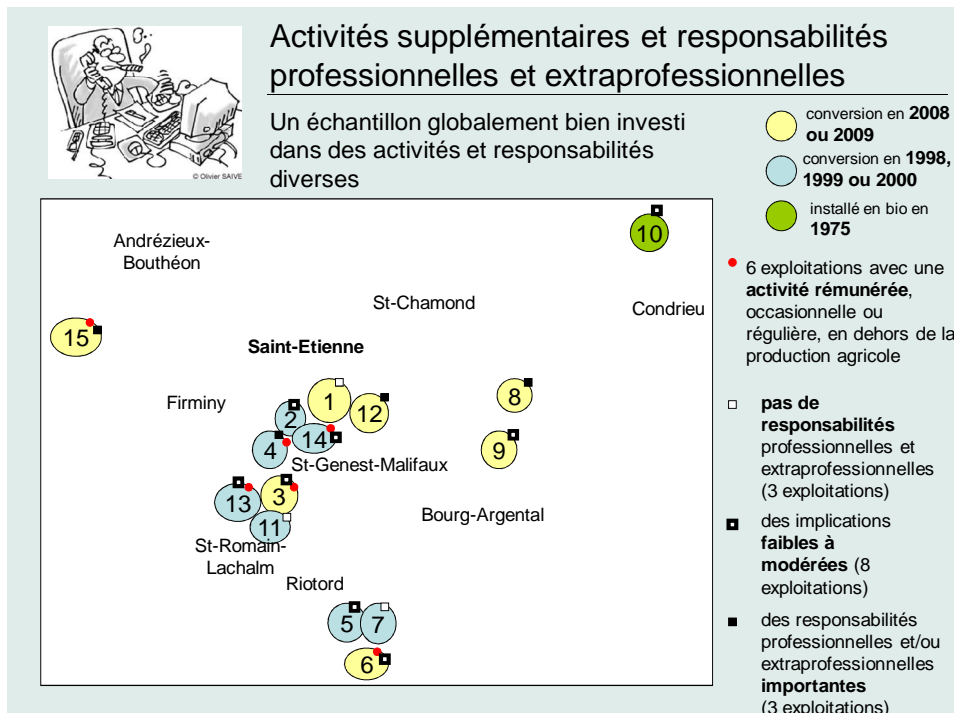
© Olivier SAIVE

Activités supplémentaires et responsabilités professionnelles et extraprofessionnelles

Un échantillon globalement bien investi dans des activités et responsabilités diverses

conversion en **2008 ou 2009**

conversion en **1998, 1999 ou 2000**

installé en bio en **1975**

Andrézieux-Bouthéon

St-Chamond

Condrieu

Saint-Etienne

Firminy

St-Genest-Malifaux

Bourg-Argental

St-Romain-Lachalm

Riotord

10
15
1
12
2
14
4
8
9
13
3
11
5
7
6

6 exploitations avec une **activité rémunérée**, occasionnelle ou régulière, en dehors de la production agricole

**pas de responsabilités** professionnelles et extraprofessionnelles (3 exploitations)

des implications **faibles à modérées** (8 exploitations)

des responsabilités professionnelles et/ou extraprofessionnelles **importantes** (3 exploitations)